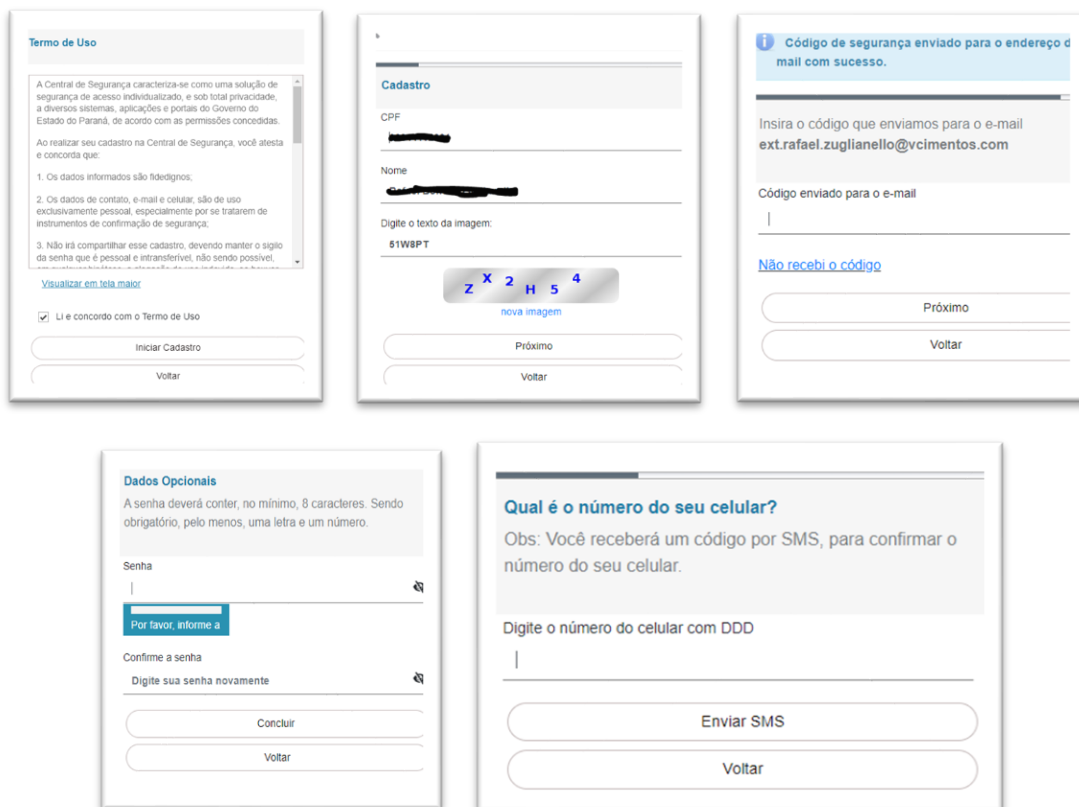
Termo de Uso

A Central de Segurança caracteriza-se como uma solução de segurança de acesso individualizado, e sob total privacidade, a diversos sistemas, aplicações e portais do Governo do Estado do Paraná, de acordo com as permissões concedidas.

Ao realizar seu cadastro na Central de Segurança, você atesta e concorda que:

1. Os dados informados são fidedignos;

2. Os dados de contato, e-mail e celular, são de uso exclusivamente pessoal, especialmente por se tratarem de instrumentos de confirmação de segurança;

3. Não irá compartilhar esse cadastro, devendo manter o sigilo da senha que é pessoal e intransferível, não sendo possível, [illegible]

Visualizar em tela maior

Li e concordo com o Termo de Uso

Iniciar Cadastro

Voltar

Cadastro

CPF

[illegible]

Nome

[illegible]

Digite o texto da imagem:

51W8PT

Z X 2 H 5 4

nova imagem

Próximo

Voltar

Código de segurança enviado para o endereço d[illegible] mail com sucesso.

Insira o código que enviamos para o e-mail ext.rafael.zuglianello@vcimentos.com

Código enviado para o e-mail

Não recebi o código

Próximo

Voltar

Dados Opcionais

A senha deverá conter, no mínimo, 8 caracteres. Sendo obrigatório, pelo menos, uma letra e um número.

Senha

Por favor, informe a

Confirme a senha

Digite sua senha novamente

Concluir

Voltar

Qual é o número do seu celular?

Obs: Você receberá um código por SMS, para confirmar o número do seu celular.

Digite o número do celular com DDD

Enviar SMS

Voltar